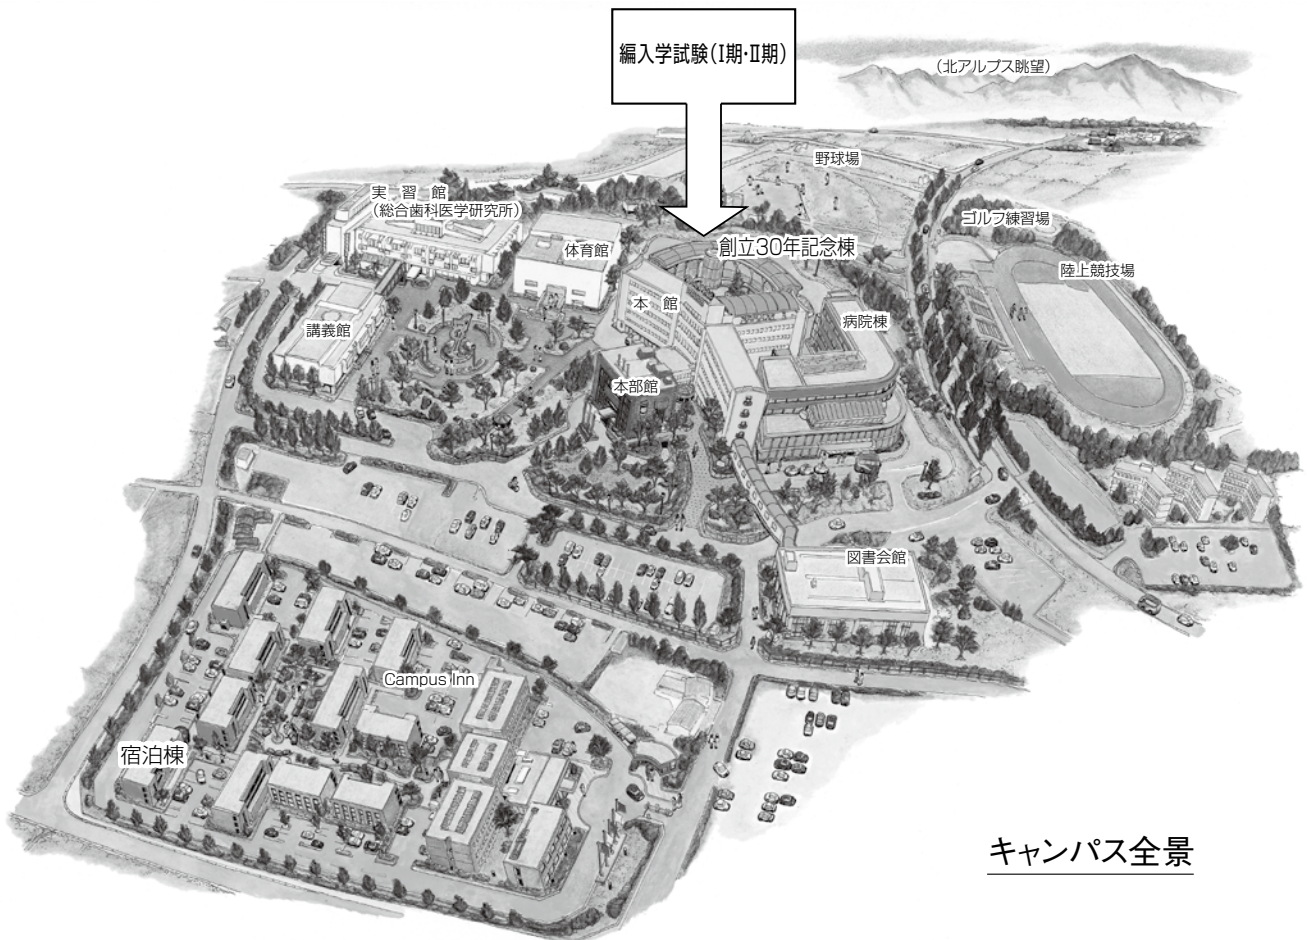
編入学試験(I期·II期)

(北アルプス眺望)

野球場

実　習　館
(総合歯科医学研究所)

ゴルフ練習場

体育館

創立30年記念棟

陸上競技場

本　館

病院棟

講義館

本部館

図書会館

Campus Inn

宿泊棟

キャンパス全景